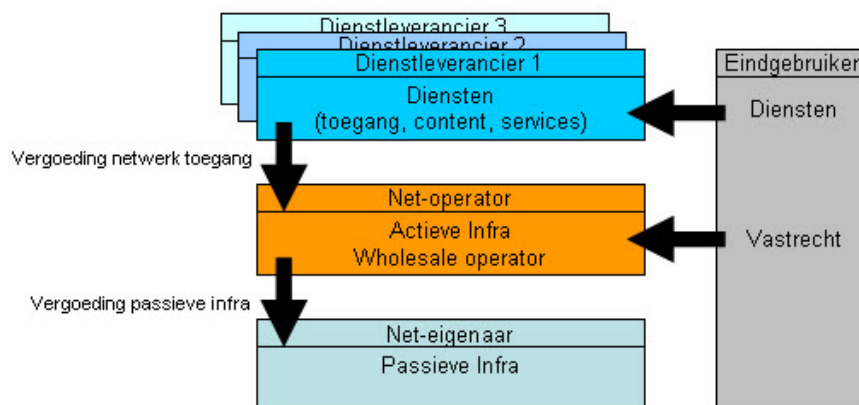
Dienstleverancier 3

Dienstleverancier 2

Dienstleverancier 1

Diensten (toegang, content, services)

Eindgebruiker

Diensten

Vergoeding netwerk toegang

Net-operator

Actieve Infra Wholesale operator

Vastrecht

Vergoeding passieve infra

Net-eigenaar

Passieve Infra